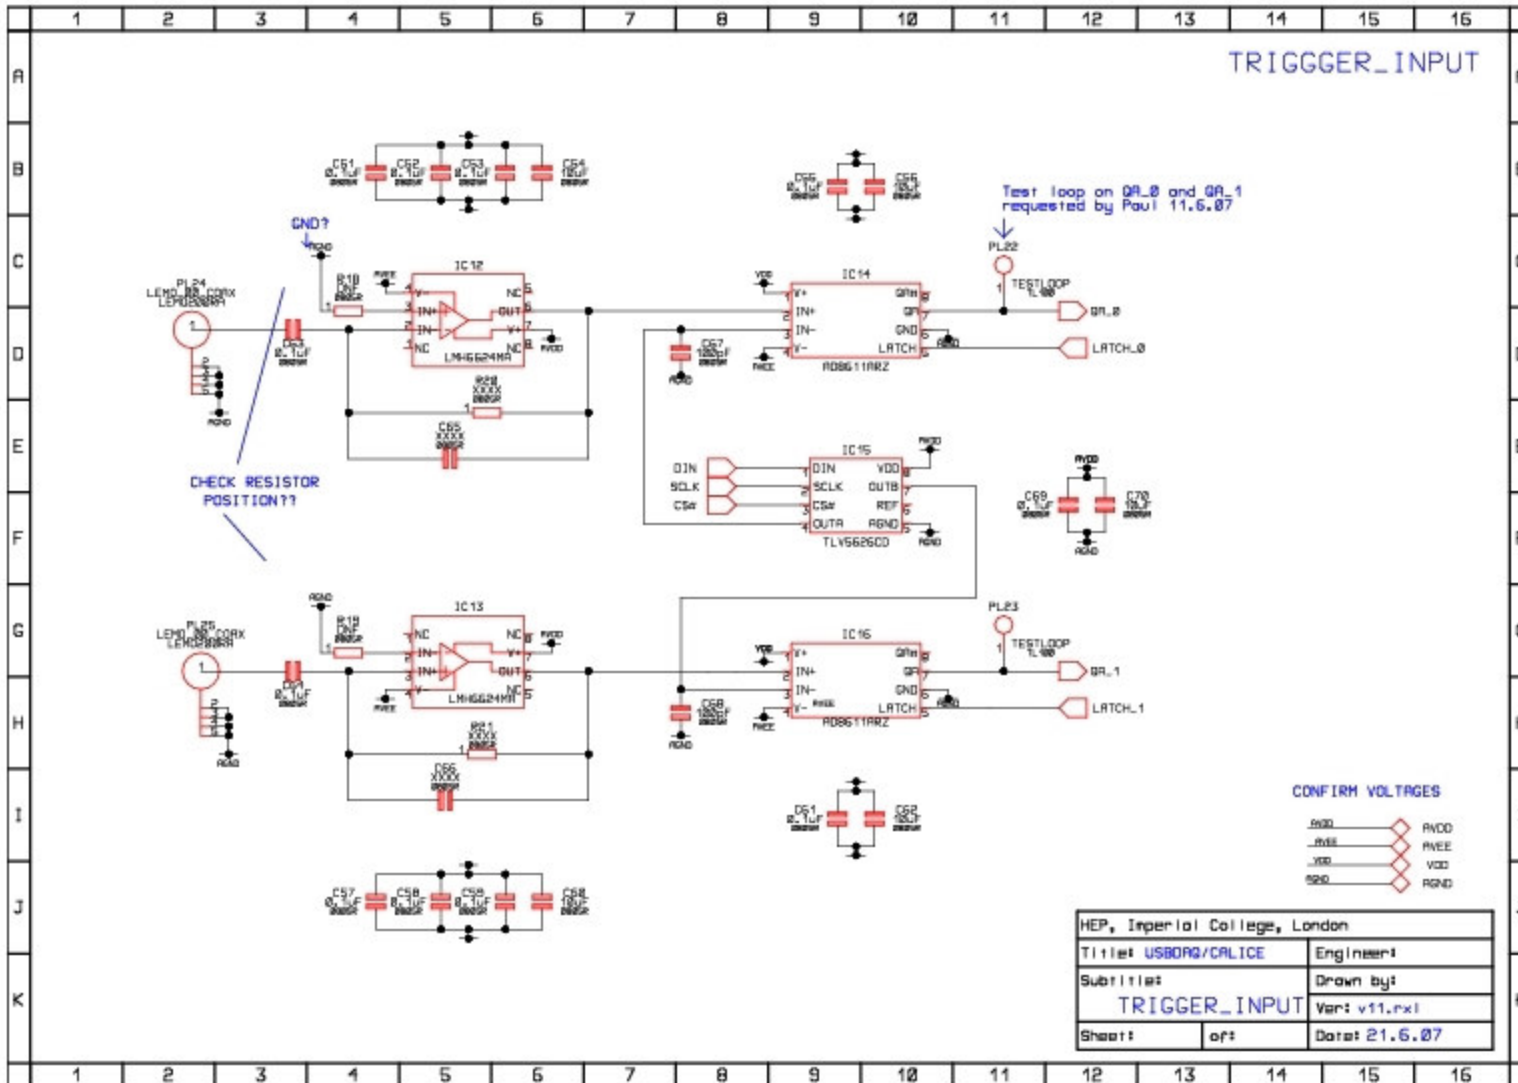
1 2 3 4 5 6 7 8 9 10 11 12 13 14 15 16

A B C D E F G H I J K

TRIGGGER_INPUT

C51 0.1uF
C52 0.1uF
C53 0.1uF
C54 10uF

C55 0.1uF
C56 10uF

Test loop on QA_0 and QA_1 requested by Paul 11.6.07

GND?
AGND

PL24 LEMO_00_COAX LEMO00RA
R18 DNF
AVEE
IC12
V- NC
IN+ OUT
IN- V+
NC NC
AVDD
LMH6624MA
C43 0.1uF
R20 XXXX
C65 XXXX

VDD
IC14
V+ QA
IN+ QA
IN- GND
V- LATCH
AVEE
AD8611ARZ
AGND
C57 100pF
AGND

PL22
TESTLOOP TL100
QA_0
LATCH_0

CHECK RESISTOR POSITION??

IC15
DIN DIN VDD
SCLK SCLK OUTB
CS# CS# REF
OUTA AGND
TLV5626CD
AVDD
AGND

AVDD
C69 0.1uF
C70 10uF
AGND

AGND
PL25 LEMO_00_COAX LEMO00RA
R19 DNF
IC13
NC NC
IN+ V+
IN- OUT
V- NC
AVDD
AVEE
LMH6624MA
C44 0.1uF
R21 XXXX
C66 XXXX
AGND

VDD
IC16
V+ QA
IN+ QA
IN- GND
V- LATCH
AVEE
AD8611ARZ
C58 100pF
AGND

PL23
TESTLOOP TL100
QA_1
LATCH_1

C61 0.1uF
C62 10uF

CONFIRM VOLTAGES
AVDD AVDD
AVEE AVEE
VDD VDD
AGND AGND

C57 0.1uF
C58 0.1uF
C59 0.1uF
C60 10uF

HEP, Imperial College, London
Title: USBDAQ/CALICE
Engineer:
Subtitle:
TRIGGER_INPUT
Drawn by:
Ver: v11.rxl
Sheet: of:
Date: 21.6.07